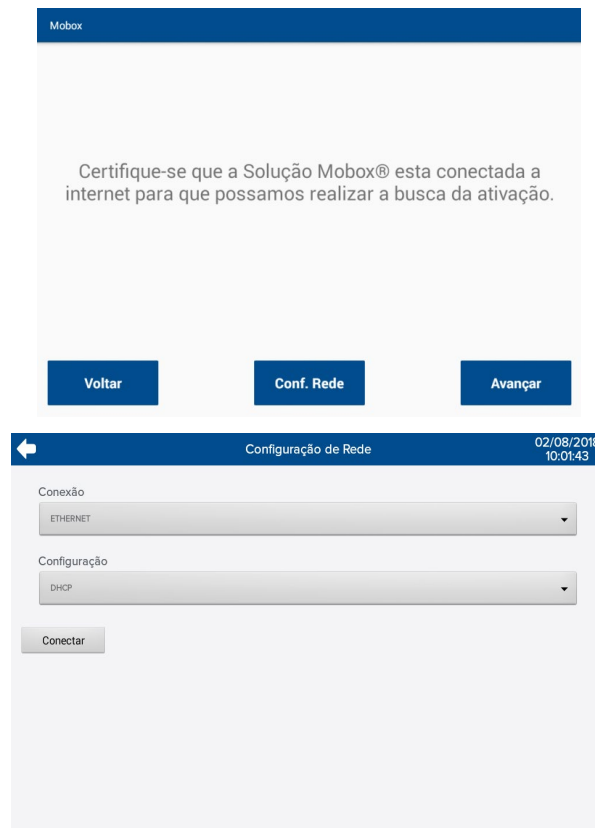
Mobox

Certifique-se que a Solução Mobox® esta conectada a internet para que possamos realizar a busca da ativação.

Voltar
Conf. Rede
Avançar

Configuração de Rede
02/08/2018
10:01:43

Conexão
ETHERNET

Configuração
DHCP

Conectar